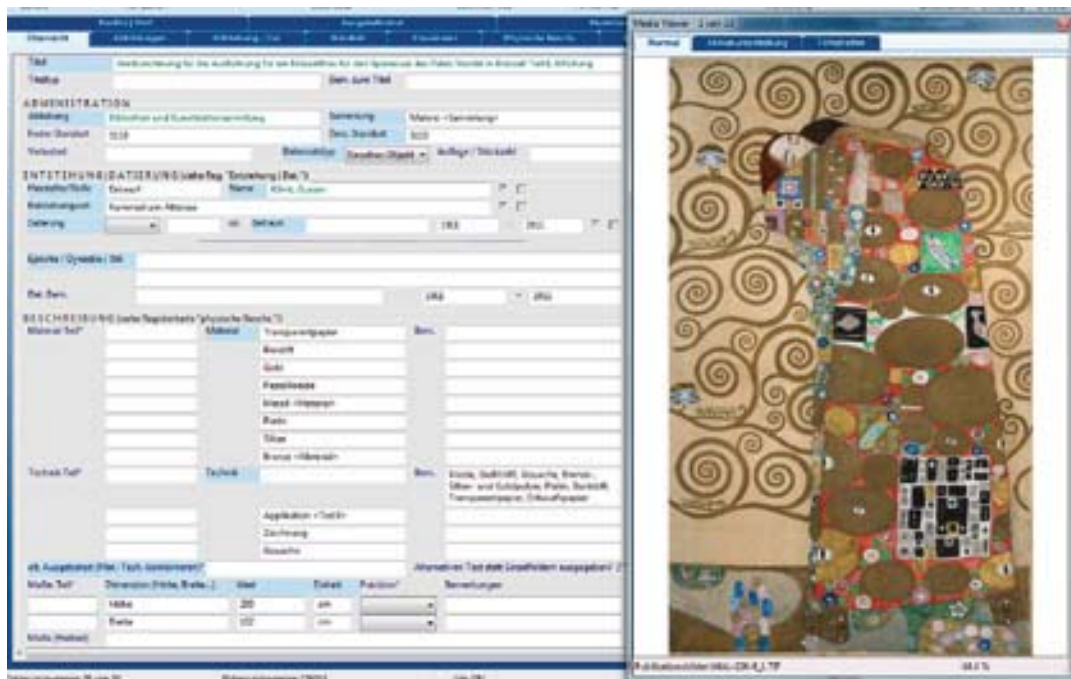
Übersicht

Titel: Werkzeichnung für die Ausführung für ein Mosaikfries für den Speisesaal des Palais Stoclet in Brüssel: Teil 8, Erfüllung

ADMINISTRATION

Abteilung: Bibliothek und Kunstblättersammlung
Sammlung: Mappe <Sammlung>
Erster Standort: 5118
Dzt. Standort: 5120

ENTSTEHUNG / DATIERUNG

Hersteller/Rolle: Entwurf
Name: Klimt, Gustav
Entstehungsort: Kunstwerk am Atterssee
Datierung
1905
1911

Epoche / Dynastie / Stil

BESCHREIBUNG

Material Teil
Material: Transparentpapier
Bleistift
Gold
Pastellkreide
Metall <Metallpapier>
Farbe
Silber
Bronze <Metall>

Technik Teil
Technik
Bem.: Kreide, Deckfarbe, Gouache, Bronze, Silber- und Goldauflage, Pastell, Bleistift, Transparentpapier, Silberauflagen
Applikation <Textil>
Zeichnung
Gouache

Maße Teil
Dimension (Höhe, Breite...)
Wert
Einheit
Präzision
Bemerkungen
Höhe
200
cm
Breite
102
cm

Media Viewer
Normal